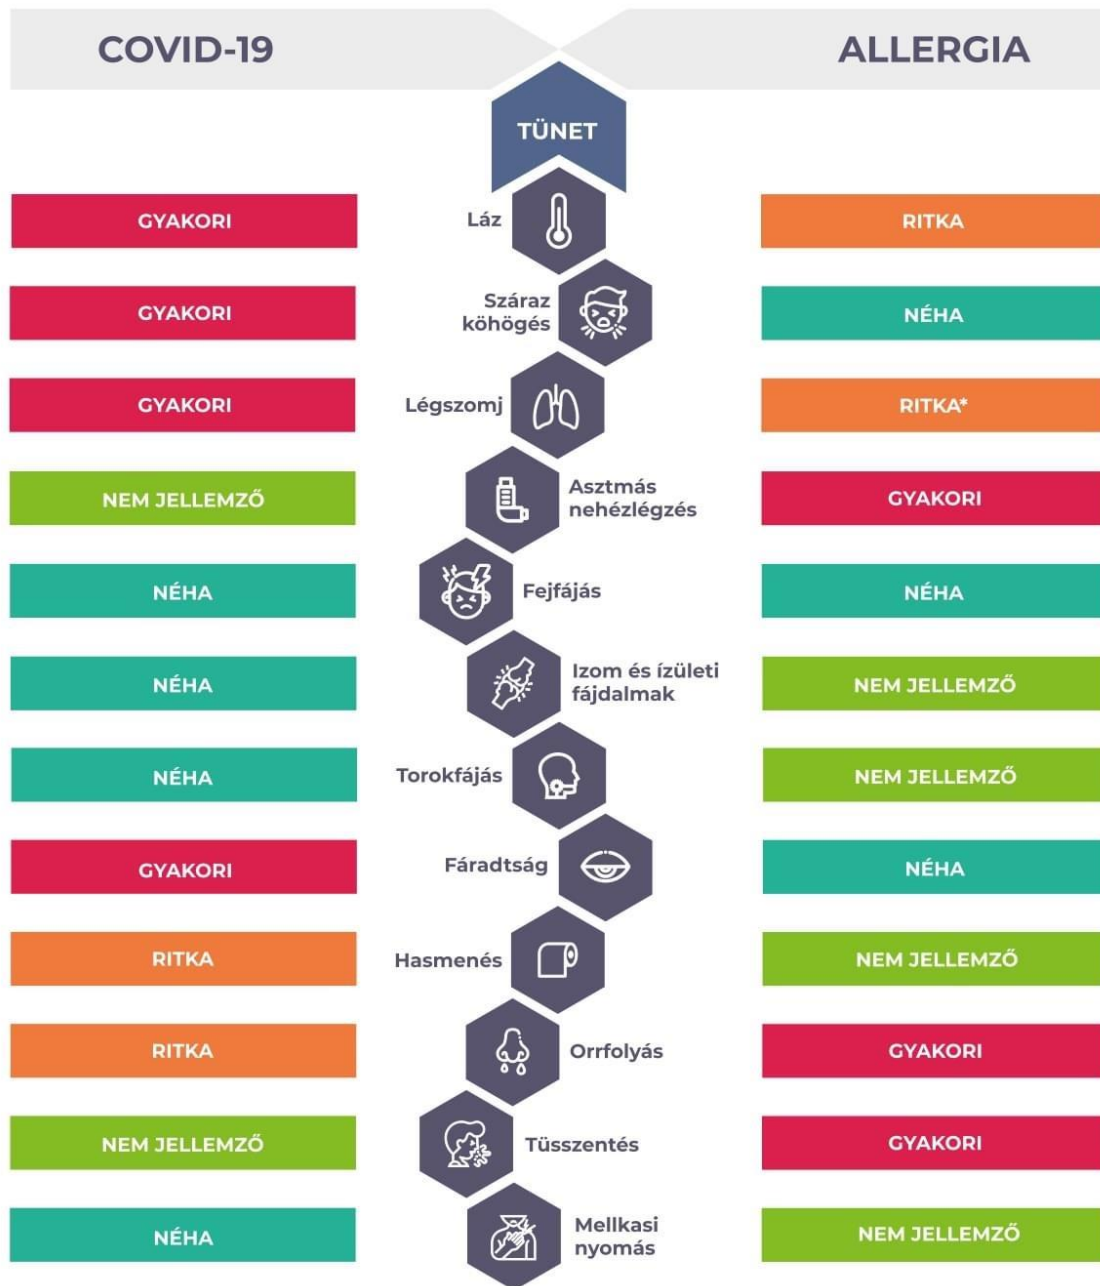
| COVID-19 | TÜNET | ALLERGIA |
|---|---|---|
| GYAKORI | Láz | RITKA |
| GYAKORI | Száraz köhögés | NÉHA |
| GYAKORI | Légszomj | RITKA* |
| NEM JELLEMZŐ | Asztmás nehézlégzés | GYAKORI |
| NÉHA | Fejfájás | NÉHA |
| NÉHA | Izom és ízületi fájdalmak | NEM JELLEMZŐ |
| NÉHA | Torokfájás | NEM JELLEMZŐ |
| GYAKORI | Fáradtság | NÉHA |
| RITKA | Hasmenés | NEM JELLEMZŐ |
| RITKA | Orrfolyás | GYAKORI |
| NEM JELLEMZŐ | Tüsszentés | GYAKORI |
| NÉHA | Mellkasi nyomás | NEM JELLEMZŐ |